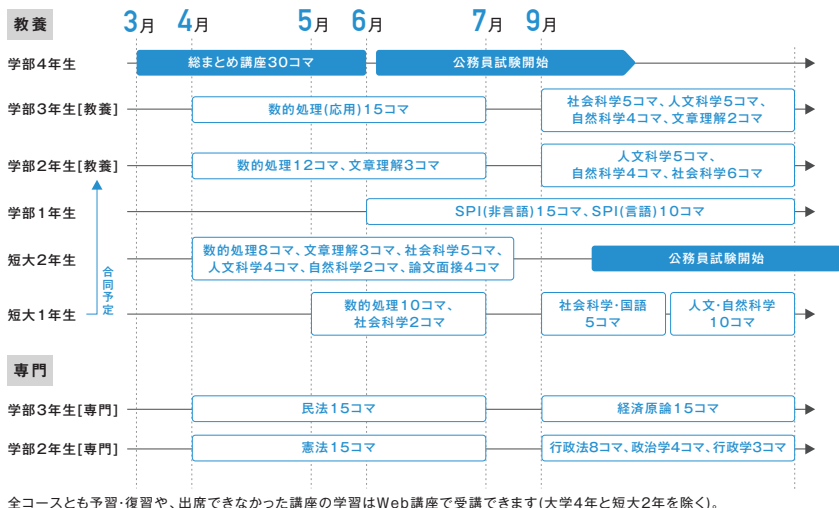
教養

3月 4月 5月 6月 7月 9月

学部4年生
総まとめ講座30コマ
公務員試験開始

学部3年生[教養]
数的処理(応用)15コマ
社会科学5コマ、人文科学5コマ、自然科学4コマ、文章理解2コマ

学部2年生[教養]
数的処理12コマ、文章理解3コマ
人文科学5コマ、自然科学4コマ、社会科学6コマ

学部1年生
SPI(非言語)15コマ、SPI(言語)10コマ

短大2年生
数的処理8コマ、文章理解3コマ、社会科学5コマ、人文科学4コマ、自然科学2コマ、論文面接4コマ
公務員試験開始

合同予定

短大1年生
数的処理10コマ、社会科学2コマ
社会科学・国語 5コマ
人文・自然科学 10コマ

専門

学部3年生[専門]
民法15コマ
経済原論15コマ

学部2年生[専門]
憲法15コマ
行政法8コマ、政治学4コマ、行政学3コマ

全コースとも予習・復習や、出席できなかった講座の学習はWeb講座で受講できます(大学4年と短大2年を除く)。